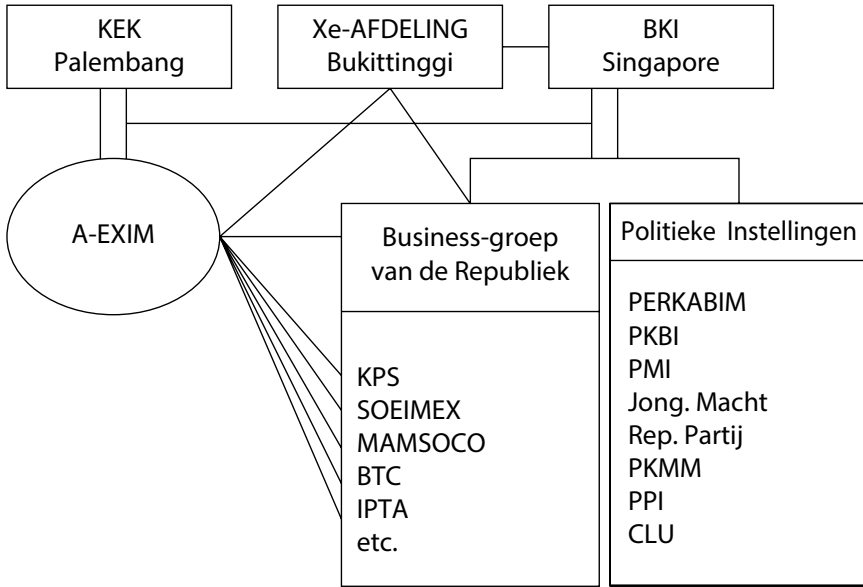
KEK Palembang

Xe-AFDELING Bukittinggi

BKI Singapore

A-EXIM

Business-groep van de Republiek

KPS
SOEIMEX
MAMSOCO
BTC
IPTA
etc.

Politieke Instellingen

PERKABIM
PKBI
PMI
Jong. Macht
Rep. Partij
PKMM
PPI
CLU